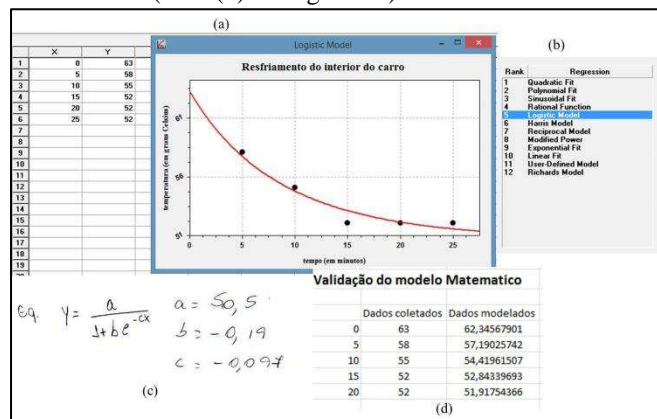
(a)

(b)

| | X | Y |
|---|---|---|
| 1 | 0 | 63 |
| 2 | 5 | 58 |
| 3 | 10 | 55 |
| 4 | 15 | 52 |
| 5 | 20 | 52 |
| 6 | 25 | 52 |
| 7 | | |
| 8 | | |
| 9 | | |
| 10 | | |
| 11 | | |
| 12 | | |
| 13 | | |
| 14 | | |
| 15 | | |
| 16 | | |
| 17 | | |
| 18 | | |
| 19 | | |

Logistic Model

Resfriamento do interior do carro

temperatura (em graus Celsius)

61

56

51

0 5 10 15 20 25

tempo (em minutos)

| Rank | Regression |
|---|---|
| 1 | Quadratic Fit |
| 2 | Polynomial Fit |
| 3 | Sinusoidal Fit |
| 4 | Rational Function |
| 5 | Logistic Model |
| 6 | Harris Model |
| 7 | Reciprocal Model |
| 8 | Modified Power |
| 9 | Exponential Fit |
| 10 | Linear Fit |
| 11 | User-Defined Model |
| 12 | Richards Model |

Eq. $Y = \frac{a}{1+be^{-cx}}$ $a = 50,5$ $b = -0,19$ $c = -0,097$

(c)

Validação do modelo Matematico

| | Dados coletados | Dados modelados |
|---|---|---|
| 0 | 63 | 62,34567901 |
| 5 | 58 | 57,19025742 |
| 10 | 55 | 54,41961507 |
| 15 | 52 | 52,84339693 |
| 20 | 52 | 51,91754366 |

(d)